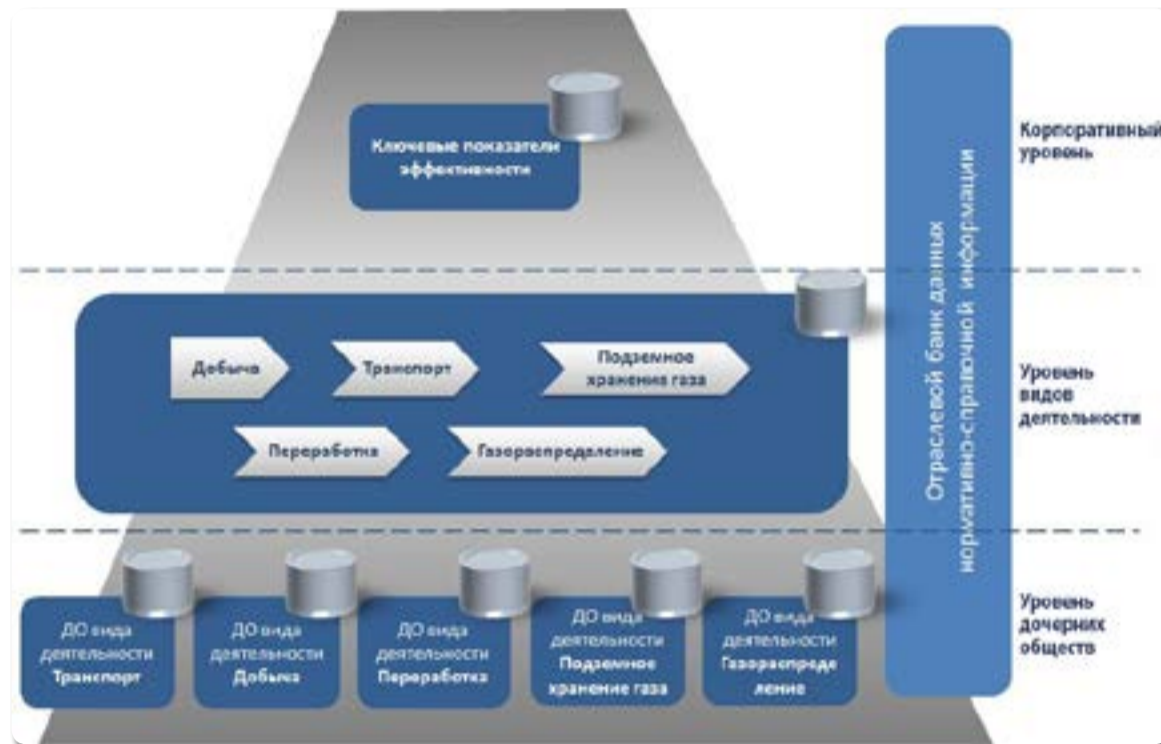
Ключевые показатели эффективности

Корпоративный уровень

Добыча

Транспорт

Подземное хранение газа

Переработка

Газораспределение

Уровень видов деятельности

Отраслевой банк данных нормативно-справочной информации

ДО вида деятельности Транспорт

ДО вида деятельности Добыча

ДО вида деятельности Переработка

ДО вида деятельности Подземное хранение газа

ДО вида деятельности Газораспреде ление

Уровень дочерних обществ